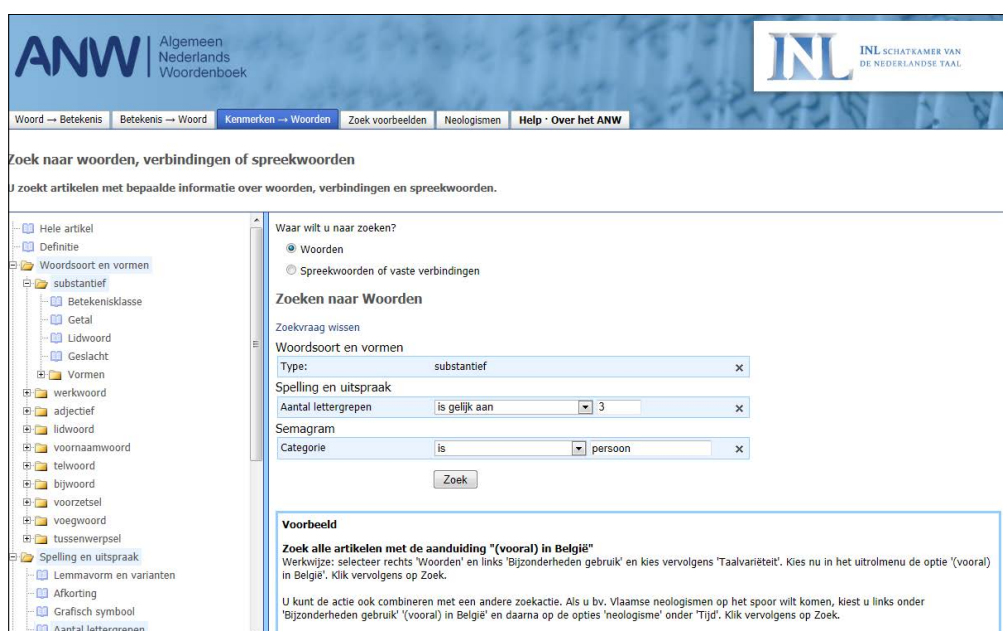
ANW Algemeen Nederlands Woordenboek

INL SCHATKAMER VAN DE NEDERLANDSE TAAL

Woord → Betekenis | Betekenis → Woord | Kenmerken → Woorden | Zoek voorbeelden | Neologismen | Help · Over het ANW

Zoek naar woorden, verbindingen of spreekwoorden

U zoekt artikelen met bepaalde informatie over woorden, verbindingen en spreekwoorden.

Hele artikel
Definitie
Woordsoort en vormen
substantief
Betekenisklasse
Getal
Lidwoord
Geslacht
Vormen
werkwoord
adjectief
lidwoord
voornaamwoord
telwoord
bijwoord
voorzetsel
voegwoord
tussenwerpsel
Spelling en uitspraak
Lemmavorm en varianten
Afkorting
Grafisch symbool
Aantal lettergrepen

Waar wilt u naar zoeken?
Woorden
Spreekwoorden of vaste verbindingen

Zoeken naar Woorden

Zoekvraag wissen

Woordsoort en vormen

| Type: | substantief | × |
|---|---|---|

Spelling en uitspraak

| Aantal lettergrepen | is gelijk aan | 3 | × |
|---|---|---|---|

Semagram

| Categorie | is | persoon | × |
|---|---|---|---|

Zoek

Voorbeeld

Zoek alle artikelen met de aanduiding "(vooral) in België"
Werkwijze: selecteer rechts 'Woorden' en links 'Bijzonderheden gebruik' en kies vervolgens 'Taalvariëteit'. Kies nu in het uitrolmenu de optie '(vooral) in België'. Klik vervolgens op Zoek.

U kunt de actie ook combineren met een andere zoekactie. Als u bv. Vlaamse neologismen op het spoor wilt komen, kiest u links onder 'Bijzonderheden gebruik' '(vooral) in België' en daarna op de opties 'neologisme' onder 'Tijd'. Klik vervolgens op Zoek.